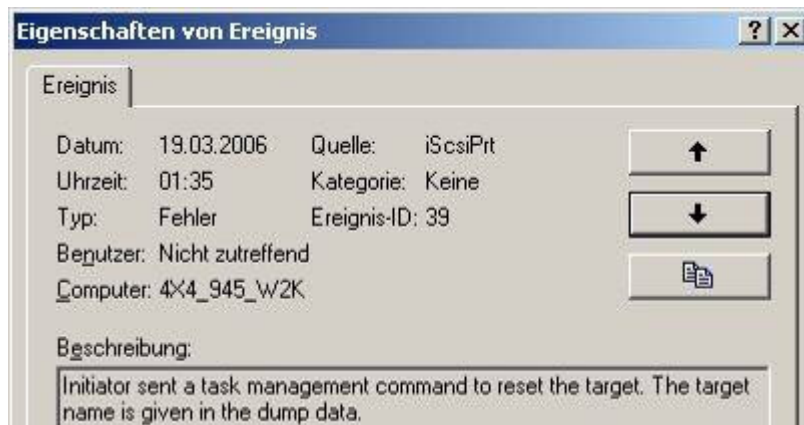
Eigenschaften von Ereignis

? X

Ereignis

Datum: 19.03.2006
Uhrzeit: 01:35
Typ: Fehler
Benutzer: Nicht zutreffend
Computer: 4X4_945_W2K

Quelle: iScsiPrt
Kategorie: Keine
Ereignis-ID: 39

Beschreibung:
Initiator sent a task management command to reset the target. The target name is given in the dump data.